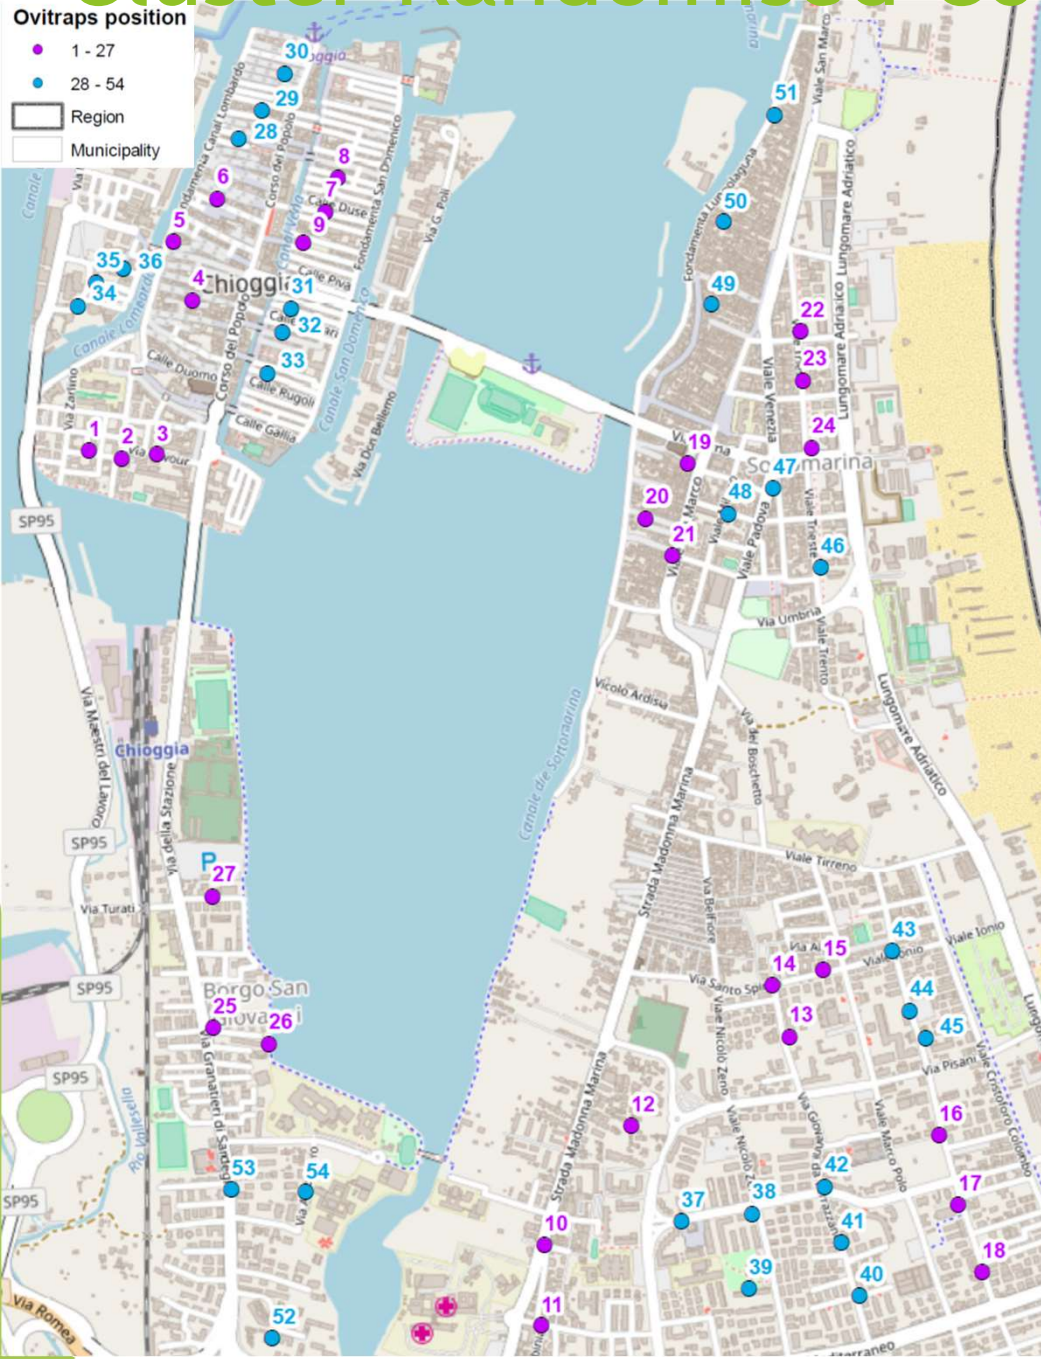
Ovitraps position
1 - 27
28 - 54
Region
Municipality

30
29
28
6
8
7
9
5
35
36
34
4
Chioggia
31
32
33
1
2
3
51
50
49
22
23
24
19
47
48
20
21
46
Sottomarina
27
25
26
53
54
52
10
11
12
14
15
43
44
45
13
16
17
18
42
37
38
41
39
40

Canale Lombardo
Calle Duomo
Corso del Popolo
Calle Rugoli
Calle Gallia
Via Cavour
Via Zarino
SP95
Via Maestri del Lavoro
Chioggia
Via della Stazione
Via Turati
Borgo San Giovanni
Via Granatieri di Sardegna
Rio Vallesella
Via Romea
Canale San Domenico
Via Don Bellemo
Fondamenta San Domenico
Calle Duse
Calle Piva
Via G. Poli
Fondamenta Canal Lombardo
Fondamenta Lungolaguna
Viale San Marco
Lungomare Adriatico
Viale Venezia
Viale Padova
Viale Trieste
Viale Trento
Via Umbria
Vicolo Ardisia
Via dei Boschetto
Strada Madonna Marina
Canale de Sottomarina
Viale Tirreno
Viale Ionio
Via Santo Spirito
Via Belfiore
Viale Nicolò Zeno
Via Giovanni da Verrazzano
Viale Marco Polo
Via Pisani
Viale Cristoforo Colombo
Mediterraneo